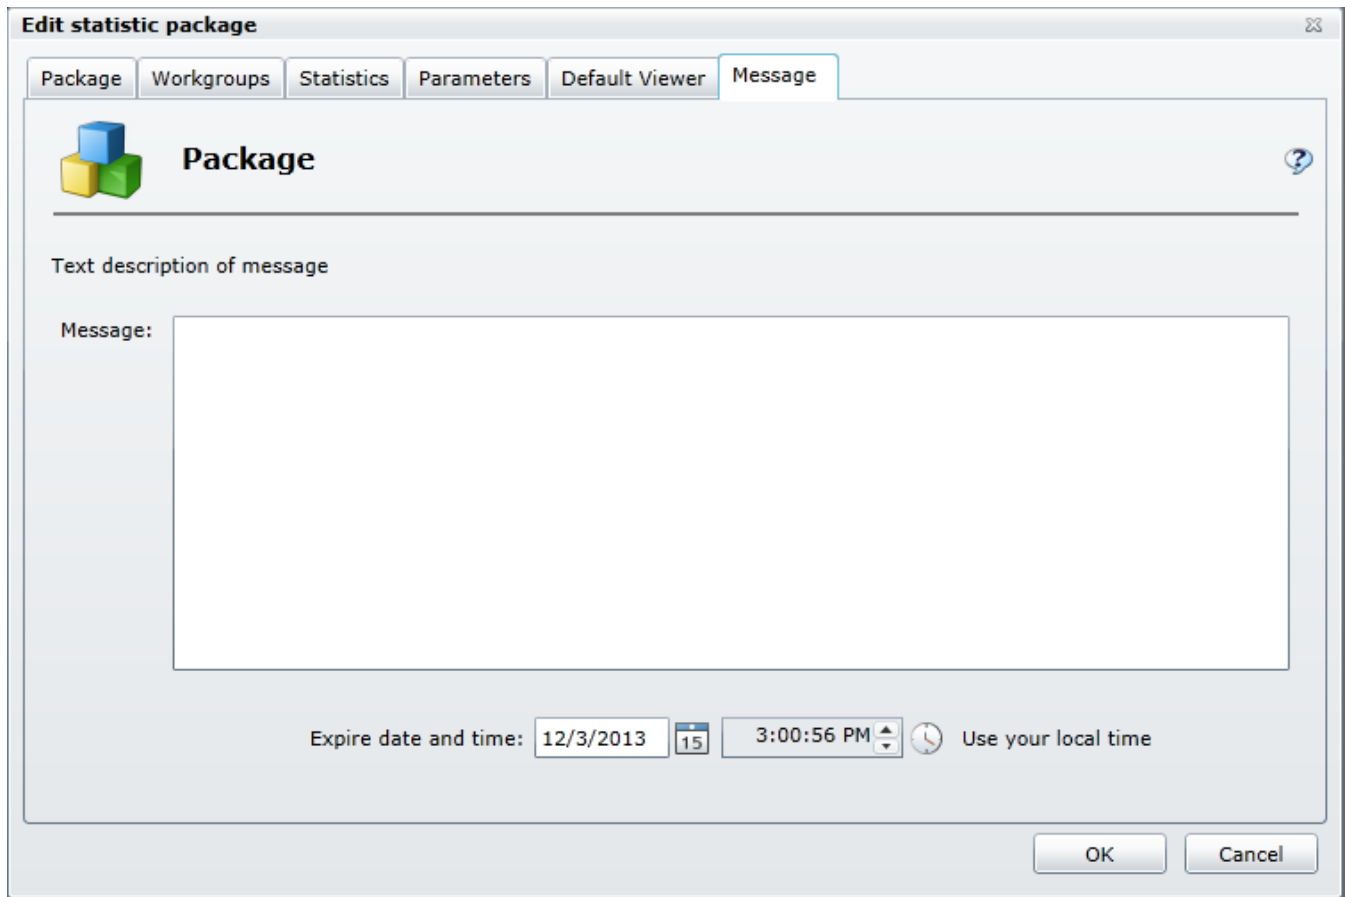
Edit statistic package

Package | Workgroups | Statistics | Parameters | Default Viewer | Message

Package

Text description of message

Message:

Expire date and time: 12/3/2013 15 3:00:56 PM Use your local time

OK Cancel